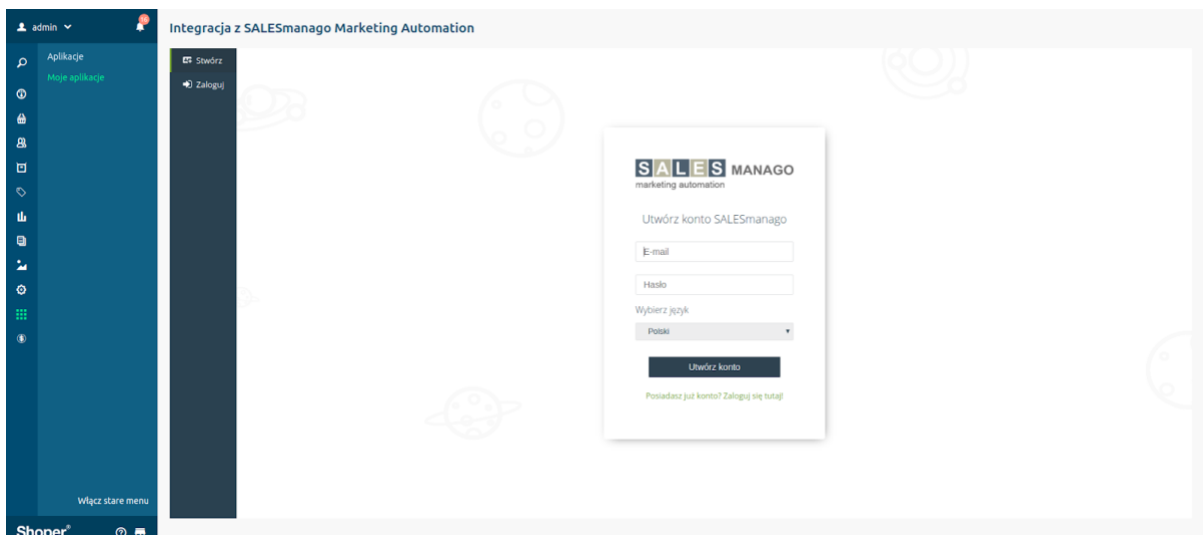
admin

Aplikacje
Moje aplikacje

Włącz stare menu

Shoper®

Integracja z SALESmanago Marketing Automation

Stwórz
Zaloguj

SALES MANAGO
marketing automation

Utwórz konto SALESmanago

E-mail

Hasło

Wybierz język

Polski

Utwórz konto

Posiadasz już konto? Zaloguj się tutaj!